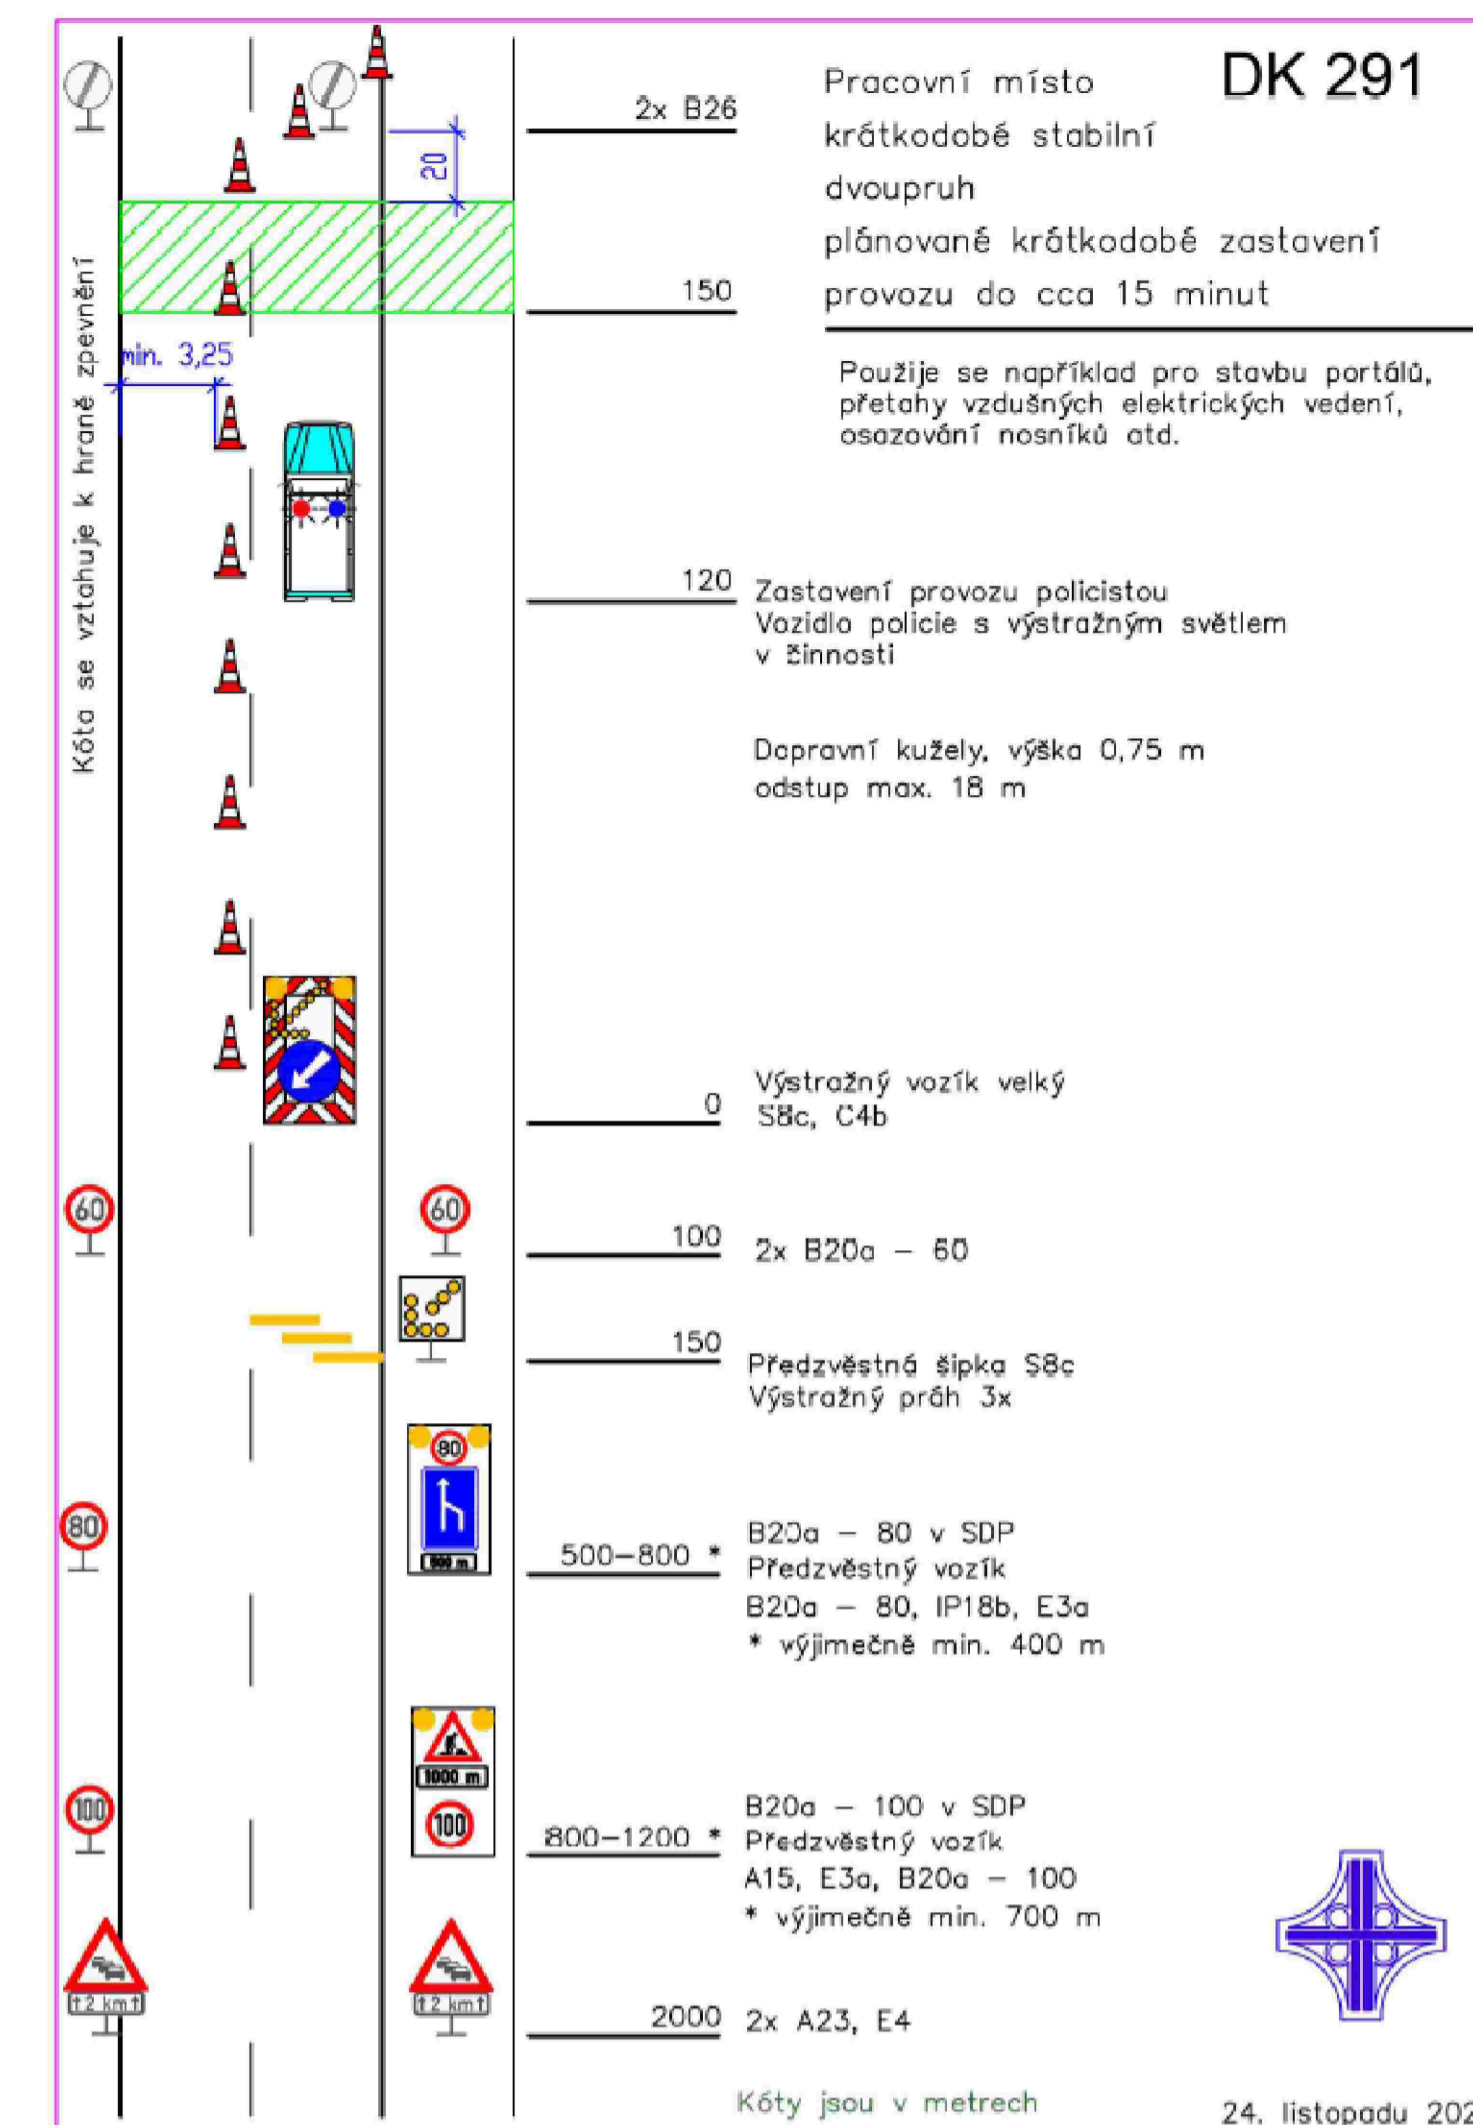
DK 291

Pracovní místo krátkodobé stabilní dvoupruh plánované krátkodobé zastavení provozu do cca 15 minut

Použije se například pro stavbu portálů, přetahy vzdušných elektrických vedení, osazování nosníků atd.

Kóta se vztahuje k hraně zpevnění

min. 3,25

20

2x B26

150

120 Zastavení provozu policistou Vozidlo policie s výstražným světlem v činnosti

Dopravní kužely, výška 0,75 m odstup max. 18 m

0 Výstražný vozík velký S8c, C4b

60

60

100 2x B20a – 60

150 Předzvěstná šipka S8c Výstražný práh 3x

80

80

800 m

500–800 * B20a – 80 v SDP Předzvěstný vozík B20a – 80, IP18b, E3a * výjimečně min. 400 m

1000 m

100

100

800–1200 * B20a – 100 v SDP Předzvěstný vozík A15, E3a, B20a – 100 * výjimečně min. 700 m

2 km

2 km

2000 2x A23, E4

Kóty jsou v metrech

24. listopadu 20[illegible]